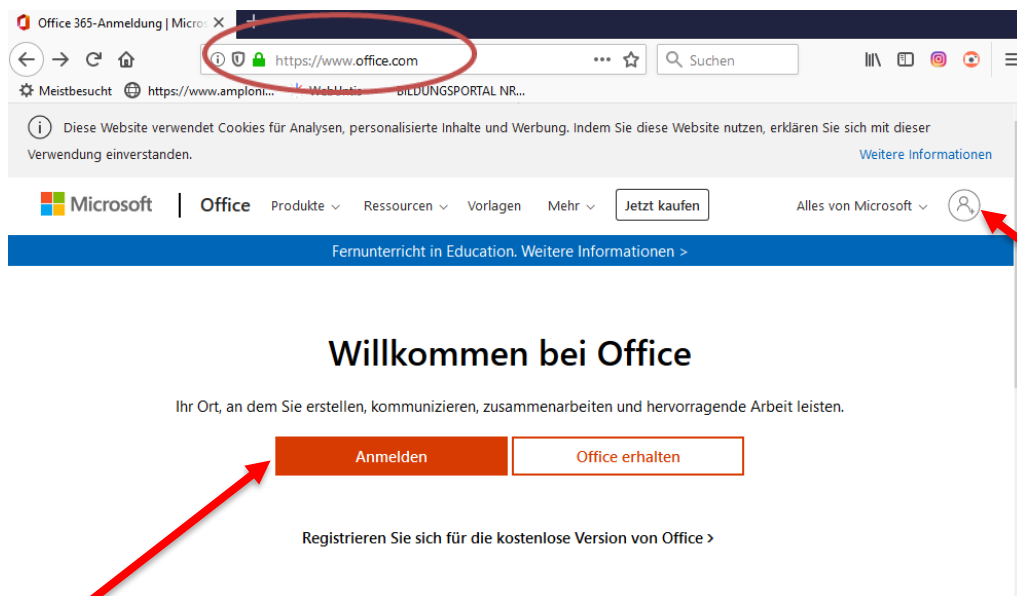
Office 365-Anmeldung | Micro ×

https://www.office.com

Suchen

Meistbesucht https://www.amploni... WebUntis BILDUNGSPORTAL NR...

Diese Website verwendet Cookies für Analysen, personalisierte Inhalte und Werbung. Indem Sie diese Website nutzen, erklären Sie sich mit dieser Verwendung einverstanden.

Weitere Informationen

Microsoft | Office Produkte Ressourcen Vorlagen Mehr Jetzt kaufen Alles von Microsoft

Fernunterricht in Education. Weitere Informationen >

Willkommen bei Office

Ihr Ort, an dem Sie erstellen, kommunizieren, zusammenarbeiten und hervorragende Arbeit leisten.

Anmelden

Office erhalten

Registrieren Sie sich für die kostenlose Version von Office >